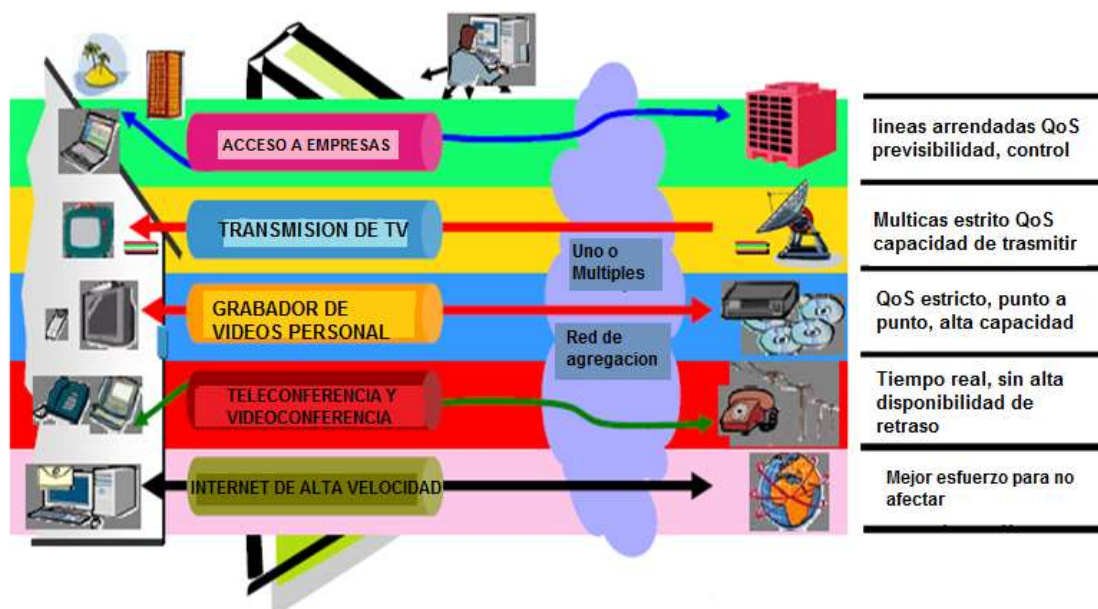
ACCESO A EMPRESAS

lineas arrendadas QoS previsibilidad, control

TRANSMISION DE TV

Multicas estrito QoS capacidad de trasmitir

Uno o Multiples

GRABADOR DE VIDEOS PERSONAL

QoS estricto, punto a punto, alta capacidad

Red de agregacion

TELECONFERENCIA Y VIDEOCONFERENCIA

Tiempo real, sin alta disponibilidad de retraso

INTERNET DE ALTA VELOCIDAD

Mejor esfuerzo para no afectar